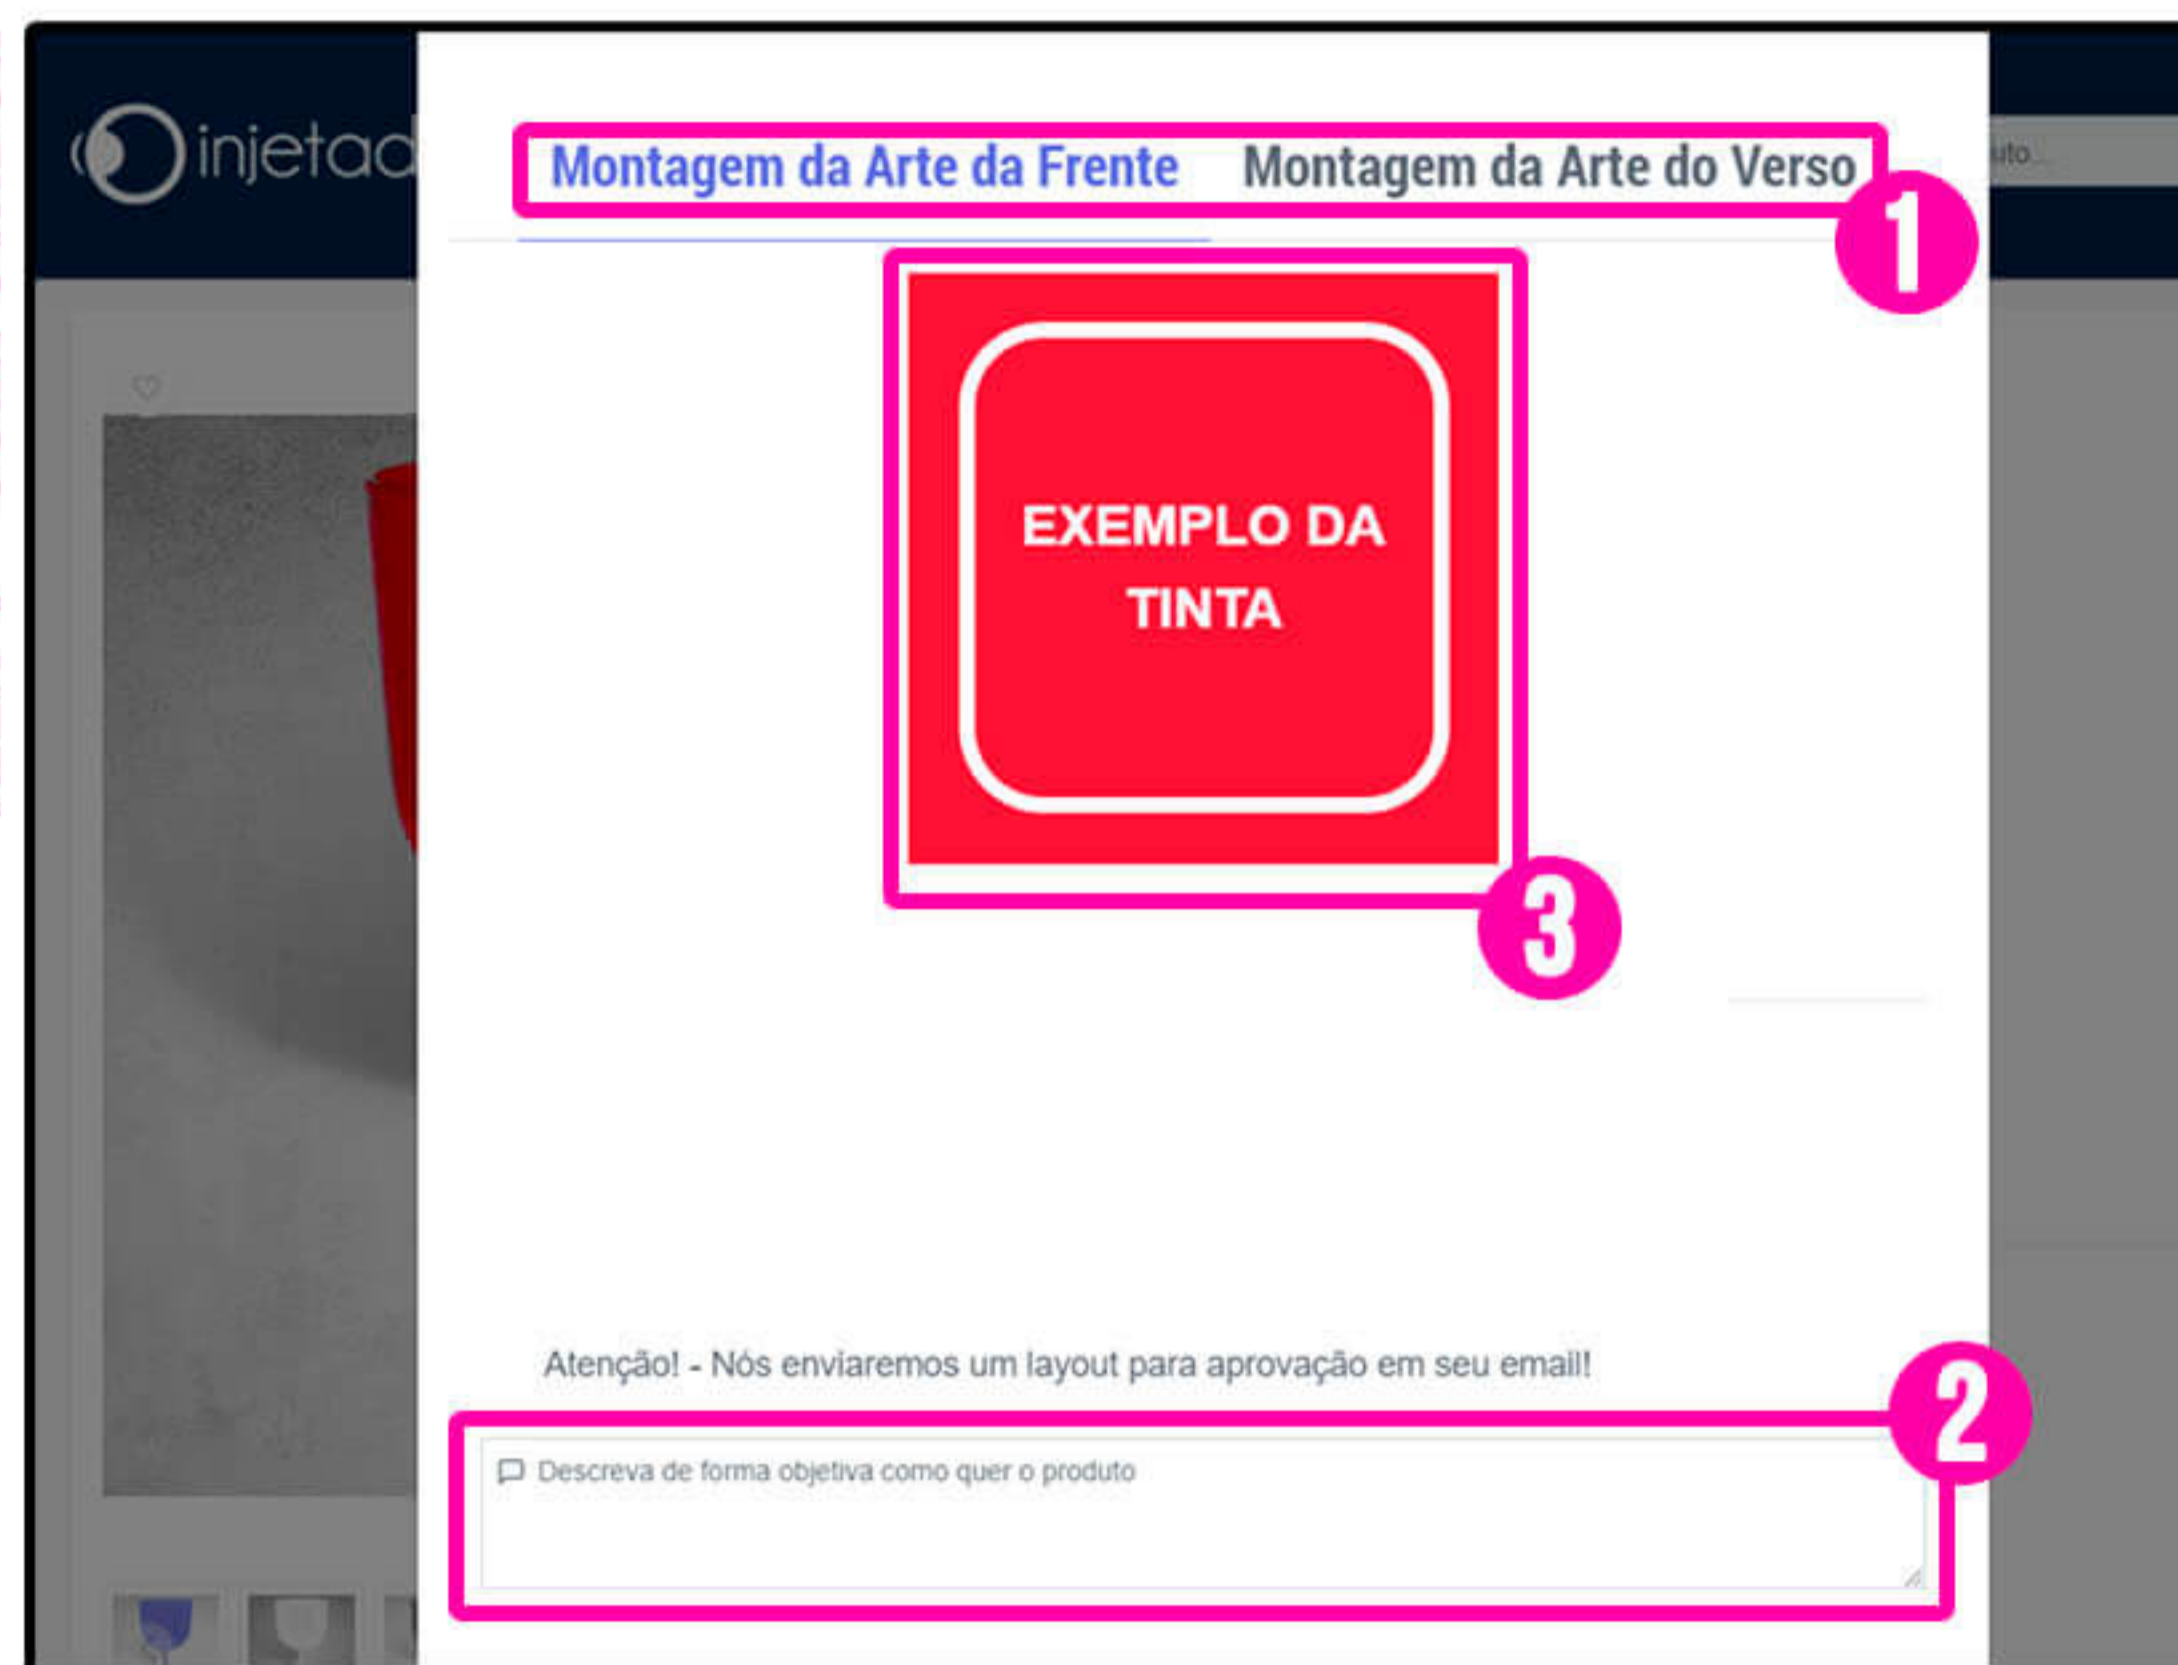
injetad

Montagem da Arte da Frente Montagem da Arte do Verso

1

uto...

EXEMPLO DA TINTA

3

Atenção! - Nós enviaremos um layout para aprovação em seu email!

2

Descreva de forma objetiva como quer o produto